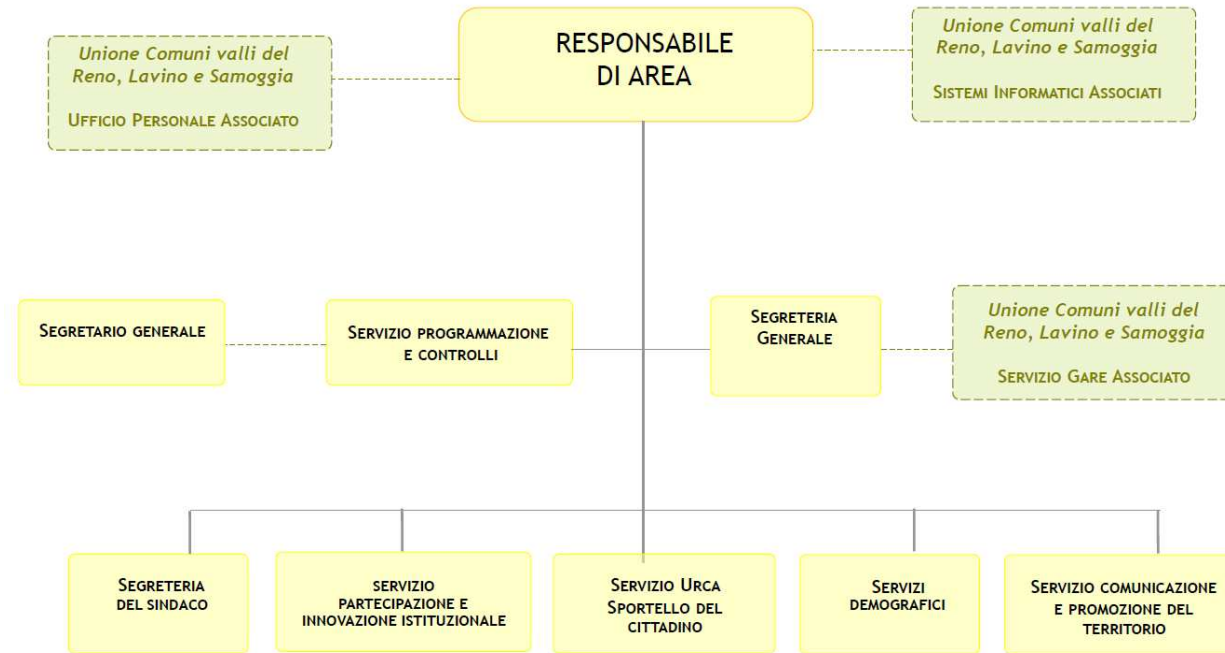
Unione Comuni valli del Reno, Lavino e Samoggia

Ufficio Personale Associato

RESPONSABILE DI AREA

Unione Comuni valli del Reno, Lavino e Samoggia

Sistemi Informatici Associati

Segretario generale

Servizio programmazione e controlli

Segreteria Generale

Unione Comuni valli del Reno, Lavino e Samoggia

Servizio Gare Associato

Segreteria del sindaco

servizio partecipazione e innovazione istituzionale

Servizio Urca Sportello del cittadino

Servizi demografici

Servizio comunicazione e promozione del territorio